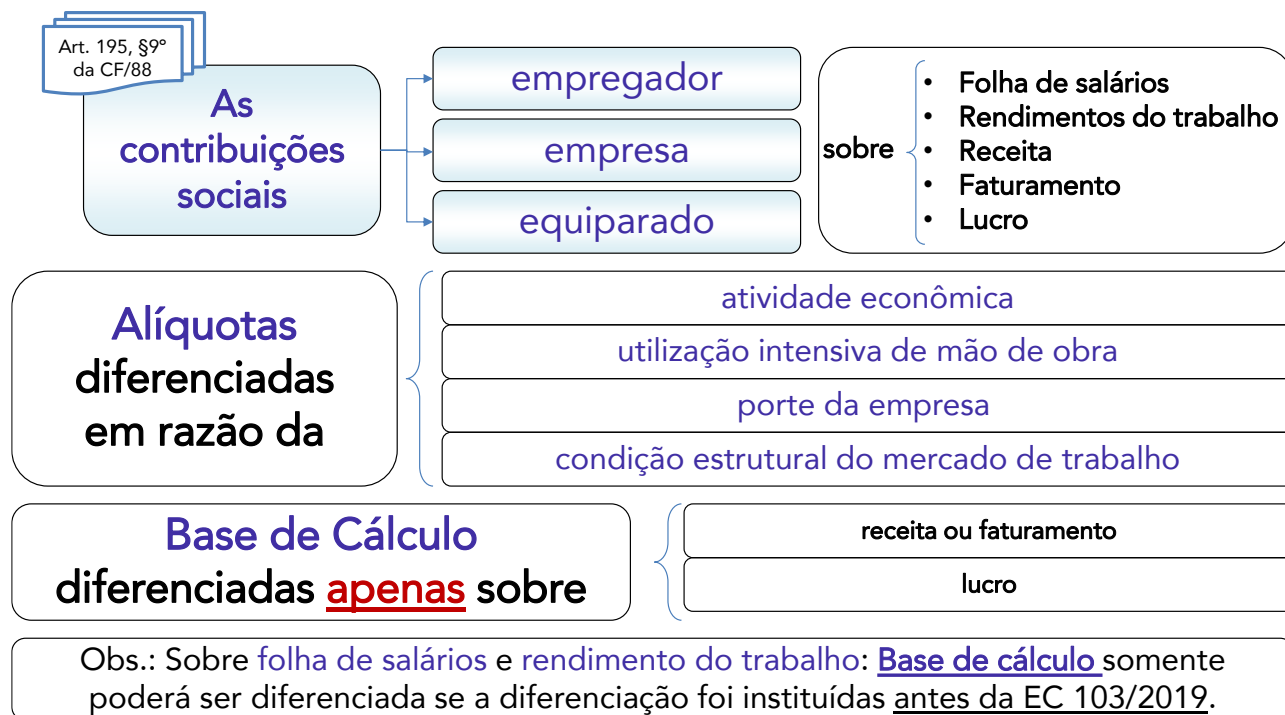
Art. 195, §9º da CF/88

As contribuições sociais

empregador

empresa

equiparado

sobre

- Folha de salários
- Rendimentos do trabalho
- Receita
- Faturamento
- Lucro

Alíquotas diferenciadas em razão da

atividade econômica

utilização intensiva de mão de obra

porte da empresa

condição estrutural do mercado de trabalho

Base de Cálculo diferenciadas apenas sobre

receita ou faturamento

lucro

Obs.: Sobre folha de salários e rendimento do trabalho: Base de cálculo somente poderá ser diferenciada se a diferenciação foi instituídas antes da EC 103/2019.